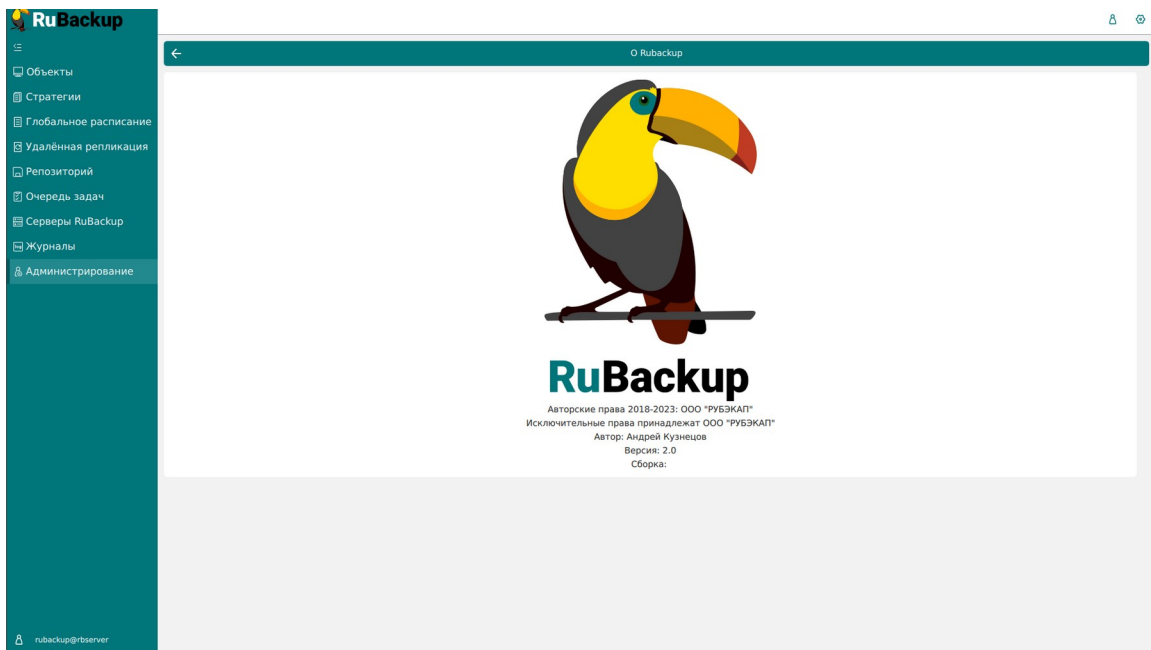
RuBackup

Объекты
Стратегии
Глобальное расписание
Удалённая репликация
Репозиторий
Очередь задач
Серверы RuBackup
Журналы
Администрирование

rubackup@rbserver

О Rubackup

RuBackup
Авторские права 2018-2023: ООО "РУБЭКАП"
Исключительные права принадлежат ООО "РУБЭКАП"
Автор: Андрей Кузнецов
Версия: 2.0
Сборка: